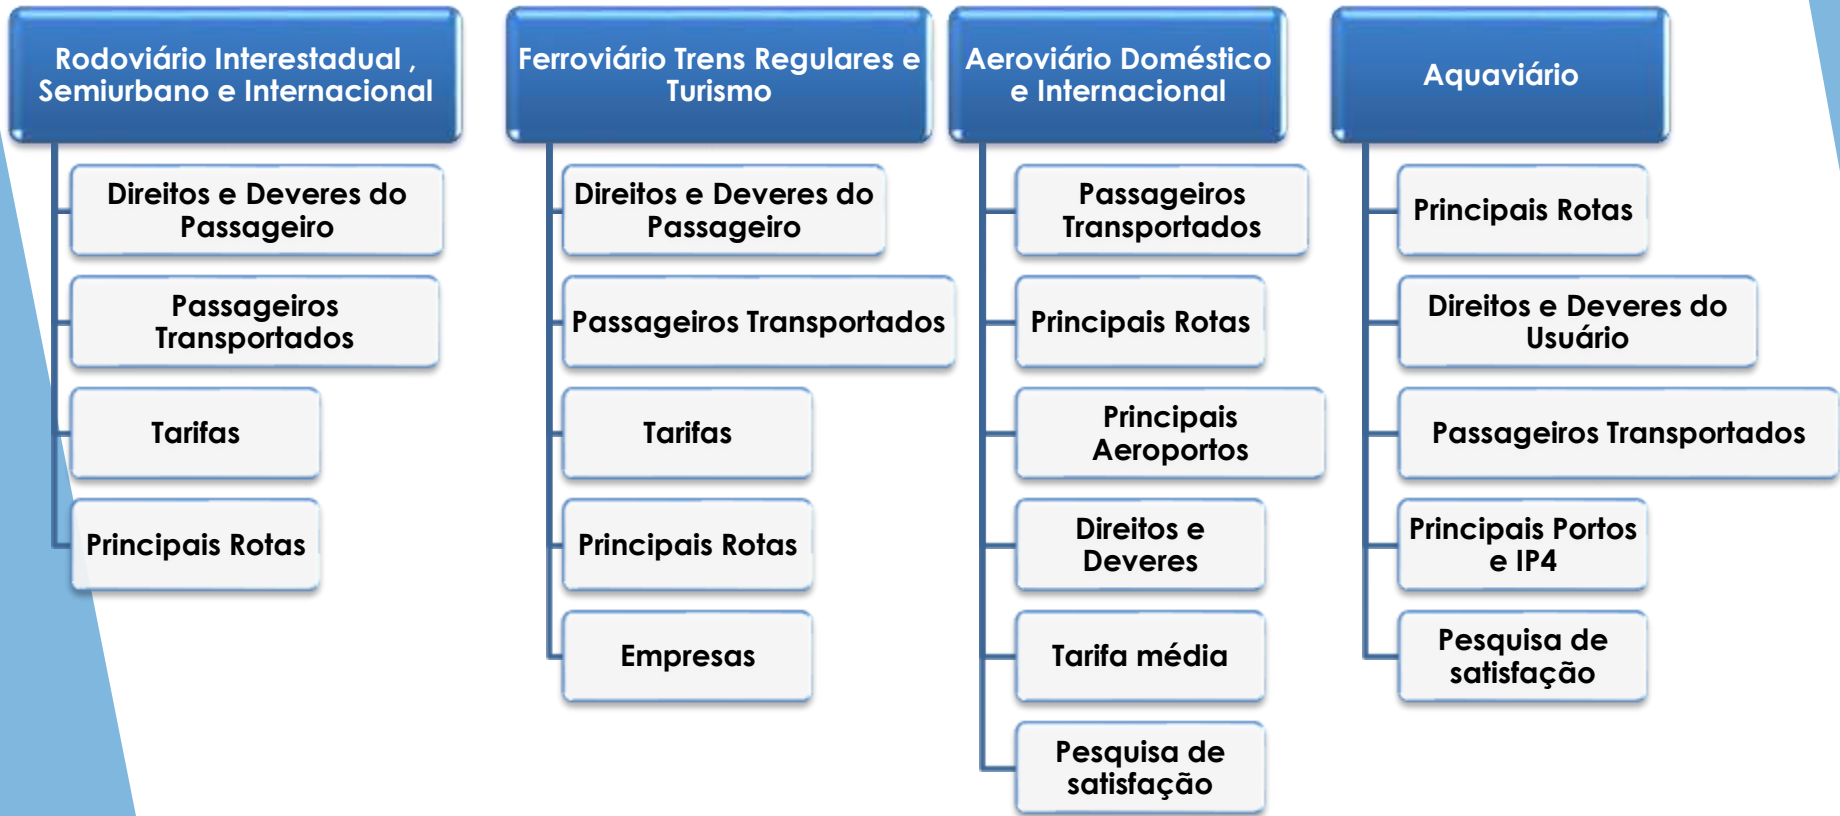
Rodoviário Interestadual , Semiurbano e Internacional

Direitos e Deveres do Passageiro

Passageiros Transportados

Tarifas

Principais Rotas

Ferroviário Trens Regulares e Turismo

Direitos e Deveres do Passageiro

Passageiros Transportados

Tarifas

Principais Rotas

Empresas

Aeroviário Doméstico e Internacional

Passageiros Transportados

Principais Rotas

Principais Aeroportos

Direitos e Deveres

Tarifa média

Pesquisa de satisfação

Aquaviário

Principais Rotas

Direitos e Deveres do Usuário

Passageiros Transportados

Principais Portos e IP4

Pesquisa de satisfação